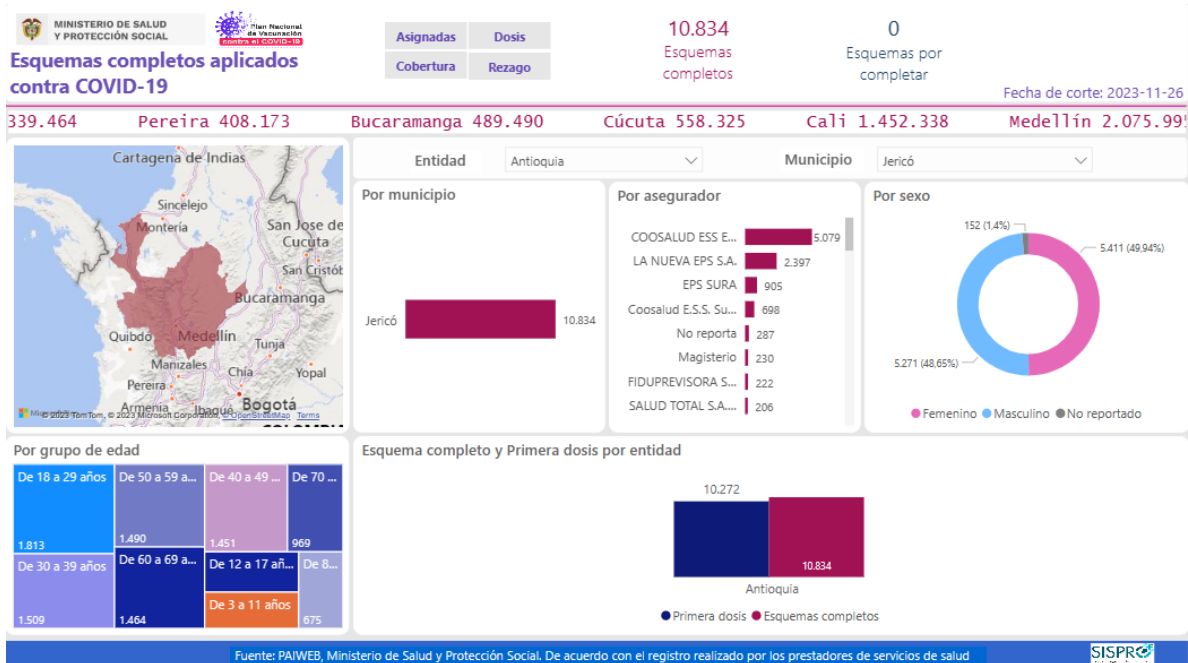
MINISTERIO DE SALUD Y PROTECCIÓN SOCIAL

Plan Nacional de Vacunación contra el COVID-19

Esquemas completos aplicados contra COVID-19

Asignadas
Dosis
Cobertura
Rezago

10.834
Esquemas completos

0
Esquemas por completar

Fecha de corte: 2023-11-26

339.464 Pereira 408.173 Bucaramanga 489.490 Cúcuta 558.325 Cali 1.452.338 Medellín 2.075.99

Cartagena de Indias
Sincelejo
Montería
San José de Cucuta
San Cristób
Bucaramanga
Quibdó
Medellín
Tunja
Manizales
Chía
Yopal
Pereira
Armenia
Ibagué
Bogotá
© 2023 TomTom, © 2023 Microsoft Corporation, © OpenStreetMap Terms

Entidad
Antioquia
Municipio
Jericó

Por municipio
Jericó
10.834

Por asegurador
COOSALUD ESS E... 5.079
LA NUEVA EPS S.A. 2.397
EPS SURA 905
Coosalud E.S.S. Su... 698
No reporta 287
Magisterio 230
FIDUPREVISORA S... 222
SALUD TOTAL S.A.... 206

Por sexo
152 (1,4%)
5.411 (49,94%)
5.271 (48,65%)
Femenino Masculino No reportado

Por grupo de edad
De 18 a 29 años 1.813
De 50 a 59 a... 1.490
De 40 a 49 ... 1.451
De 70 ... 969
De 30 a 39 años 1.509
De 60 a 69 a... 1.464
De 12 a 17 añ...
De 3 a 11 años
De 8... 675

Esquema completo y Primera dosis por entidad
10.272
10.834
Antioquia
Primera dosis Esquemas completos

Fuente: PAIWEB, Ministerio de Salud y Protección Social. De acuerdo con el registro realizado por los prestadores de servicios de salud

SISPRO